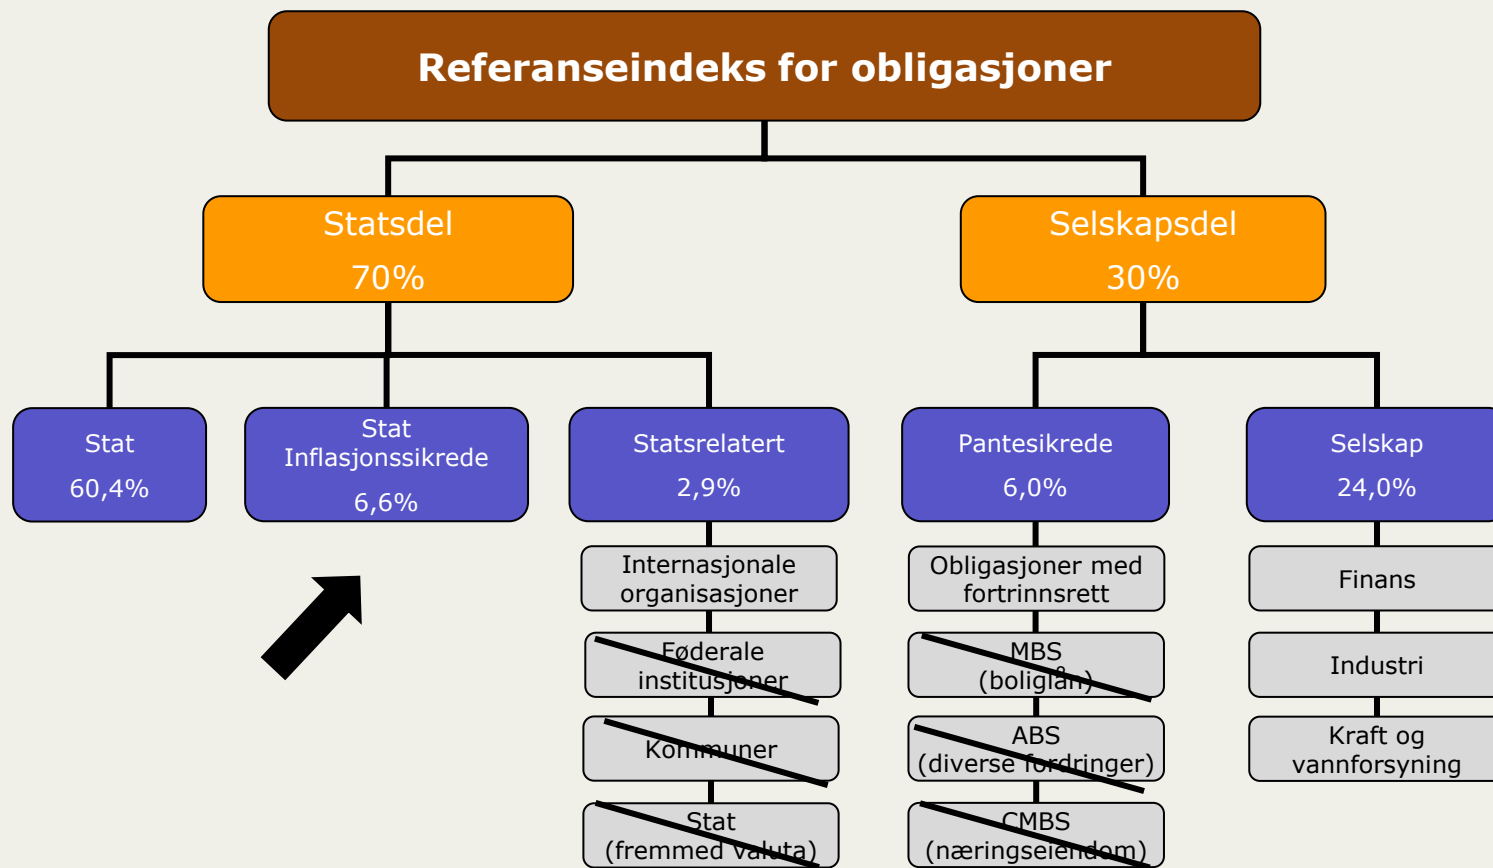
Referanseindeks for obligasjoner

Statsdel
70%

Selskapsdel
30%

Stat
60,4%

Stat
Inflasjonssikrede
6,6%

Statsrelatert
2,9%

Pantesikrede
6,0%

Selskap
24,0%

Internasjonale organisasjoner

Føderale institusjoner

Kommuner

Stat
(fremmed valuta)

Obligasjoner med fortrinnsrett

MBS
(boliglån)

ABS
(diverse fordringer)

CMBS
(næringseiendom)

Finans

Industri

Kraft og vannforsyning